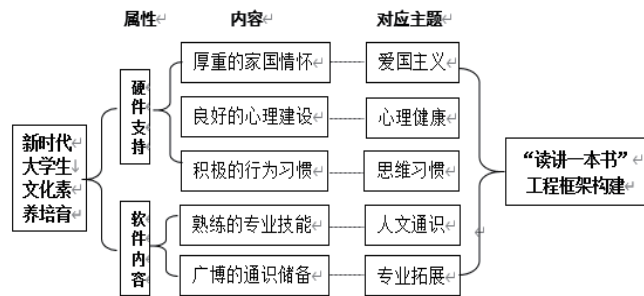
属性 内容 对应主题

新时代大学生文化素养培育

硬件支持

厚重的家国情怀 爱国主义

良好的心理建设 心理健康

积极的行为习惯 思维习惯

软件内容

熟练的专业技能 人文通识

广博的通识储备 专业拓展

"读讲一本书"工程框架构建